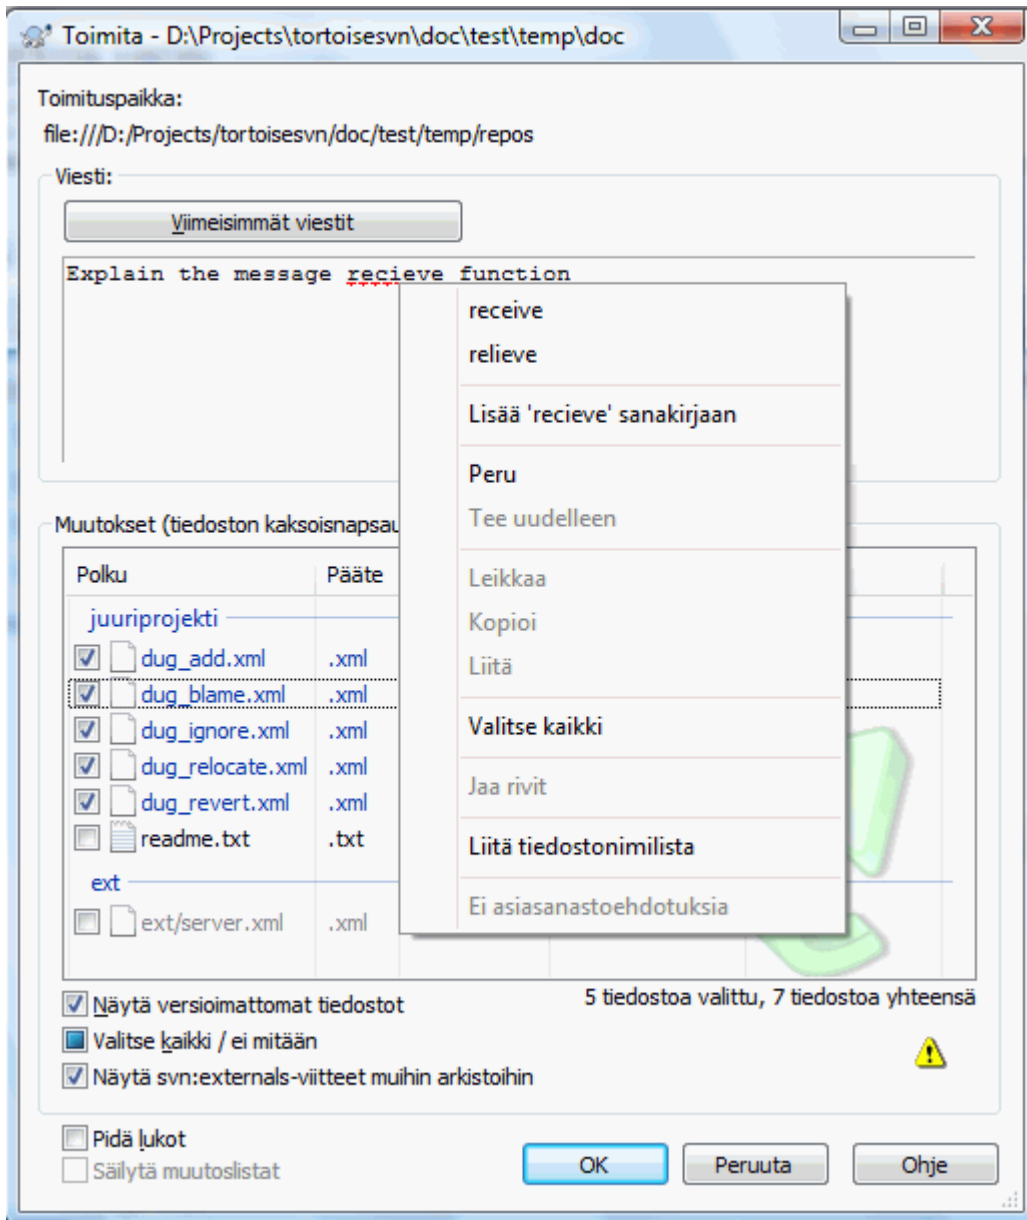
Toimita - D:\Projects\tortoisesvn\doc\test\temp\doc

Toimituspaikka:
file:///D:/Projects/tortoisesvn/doc/test/temp/repos

Viesti:

Viimeisimmät viestit

Explain the message recieve function

receive
relieve
Lisää 'recieve' sanakirjaan
Peru
Tee uudelleen
Leikkaa
Kopioi
Liitä
Valitse kaikki
Jaa rivit
Liitä tiedostonimilista
Ei asiasanastoehdotuksia

Muutokset (tiedoston kaksoisnapsau

| Polku | Pääte |
|---|---|
| juuriprojekti | |
| dug_add.xml | .xml |
| dug_blame.xml | .xml |
| dug_ignore.xml | .xml |
| dug_relocate.xml | .xml |
| dug_revert.xml | .xml |
| readme.txt | .txt |
| ext | |
| ext/server.xml | .xml |

Näytä versioimattomat tiedostot
5 tiedostoa valittu, 7 tiedostoa yhteensä
Valitse kaikki / ei mitään
Näytä svn:externals-viitteet muihin arkistoihin

Pidä lukot
Säilytä muutoslistat
OK
Peruuta
Ohje